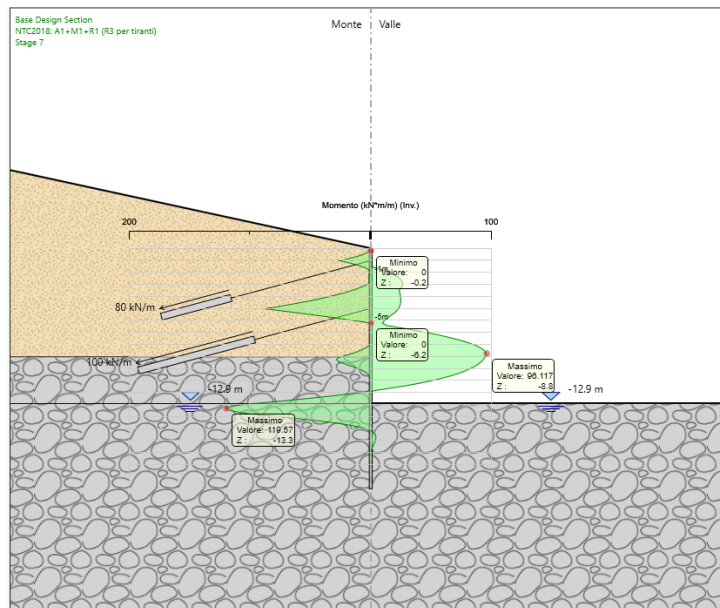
Base Design Section
NTC2018: A1+M1+R1 (R3 per tiranti)
Stage 7

Monte Valle

Momento (kN*m/m) (Inv.)

200

100

80 kN/m

100 kN/m

-1m

-6m

Minimo
Valore: 0
Z : -0.2

Minimo
Valore: 0
Z : -6.2

Massimo
Valore: 96.117
Z : -8.8

-12.9 m

-12.9 m

Massimo
Valore: 119.57
Z : -13.3